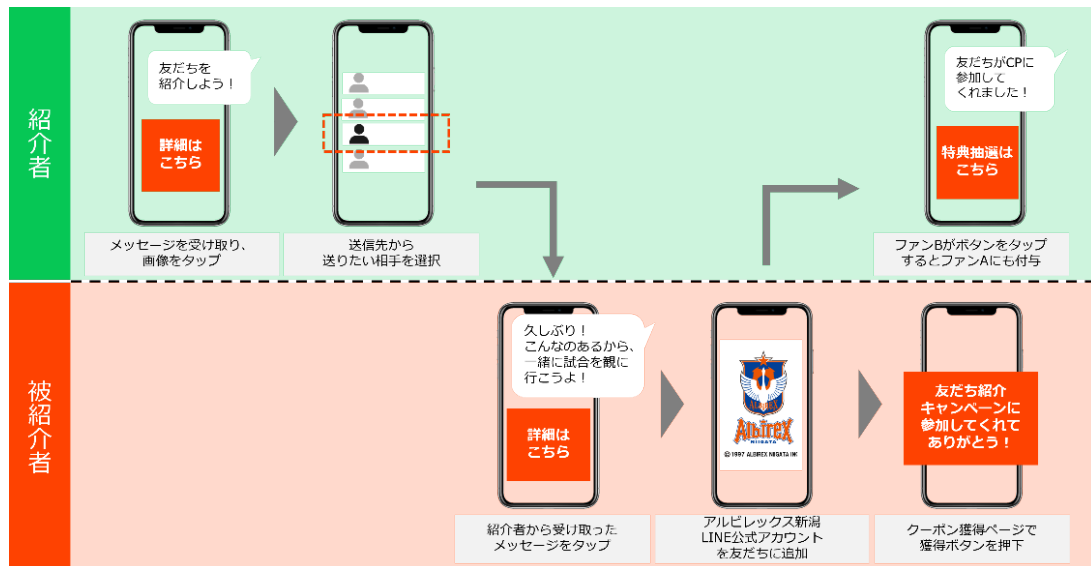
紹介者

友だちを紹介しよう！

詳細はこちら

メッセージを受け取り、画像をタップ

送信先から送りたい相手を選択

友だちがCPに参加してくれました！

特典抽選はこちら

ファンBがボタンをタップするとファンAにも付与

被紹介者

久しぶり！こんなのあるから、一緒に試合を観に行こうよ！

詳細はこちら

紹介者から受け取ったメッセージをタップ

Albirex NIIGATA

© 1997 ALBIREX NIIGATA INC

アルビレックス新潟LINE公式アカウントを友だちに追加

友だち紹介キャンペーンに参加してくれてありがとう！

クーポン獲得ページで獲得ボタンを押下